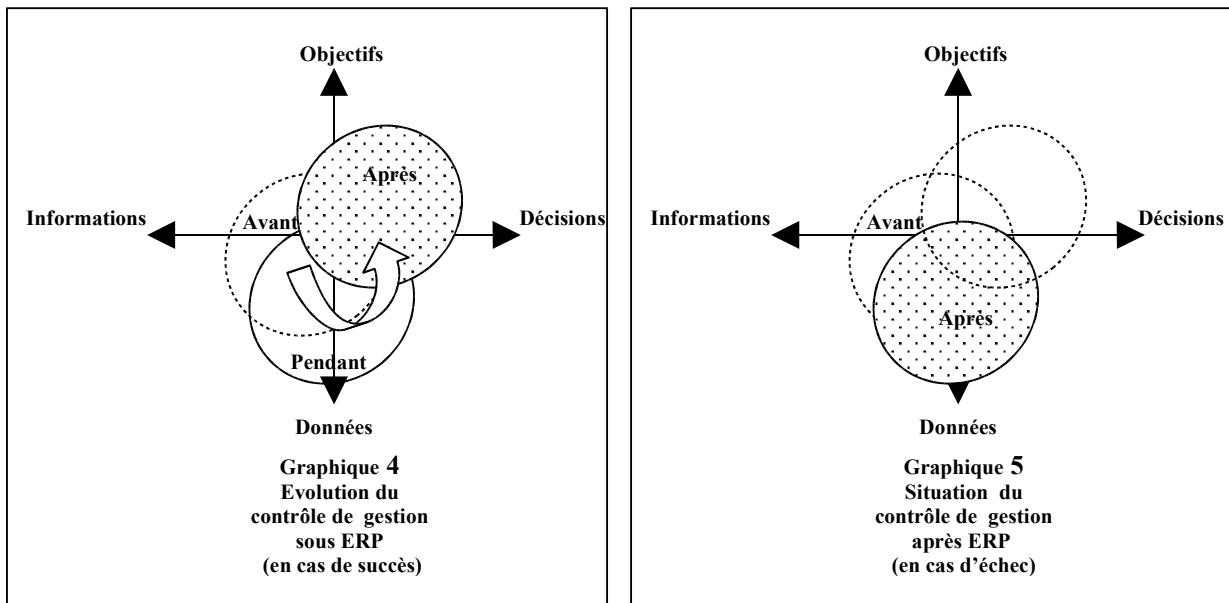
Objectifs

Informations

Avant

Après

Décisions

Pendant

Données

Graphique 4
Evolution du contrôle de gestion sous ERP (en cas de succès)

Objectifs

Informations

Avant

Après

Décisions

Données

Graphique 5
Situation du contrôle de gestion après ERP (en cas d'échec)